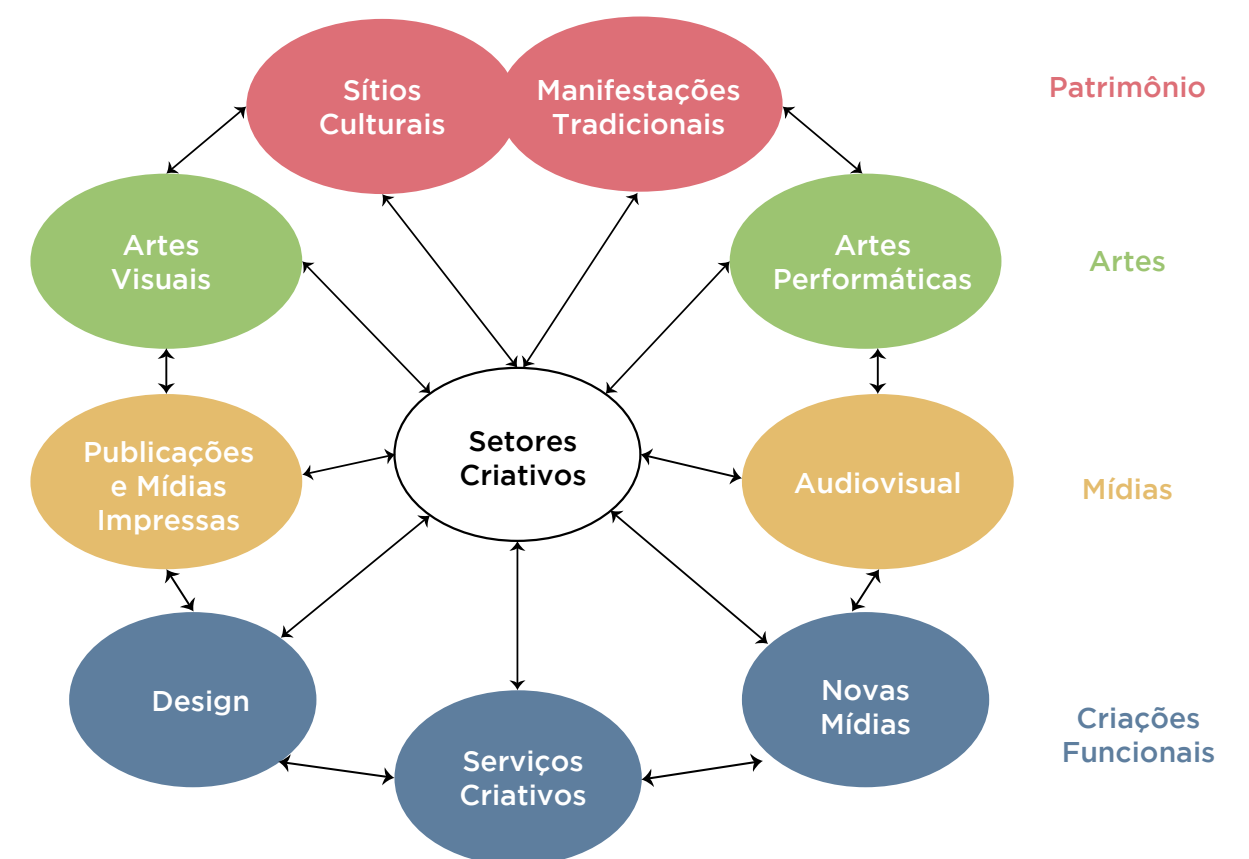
Sítios Culturais

Manifestações Tradicionais

Patrimônio

Artes Visuais

Artes Performáticas

Artes

Setores Criativos

Publicações e Mídias Impressas

Audiovisual

Mídias

Design

Novas Mídias

Serviços Criativos

Criações Funcionais